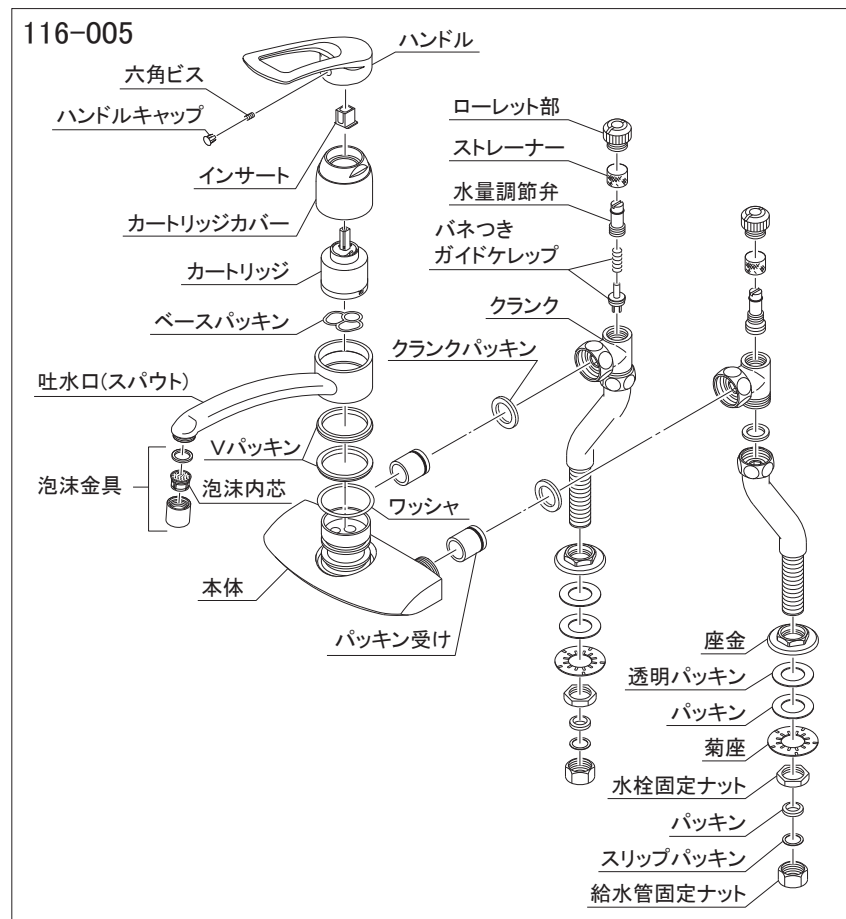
116-005

ハンドル
六角ビス
ハンドルキャップ
インサート
カートリッジカバー
カートリッジ
ベースパッキン
吐水口(スパウト)
泡沫金具
Vパッキン
泡沫内芯
ワッシャ
本体
パッキン受け
クランクパッキン
ローレット部
ストレーナー
水量調節弁
バネつき
ガイドケレップ
クランク
座金
透明パッキン
パッキン
菊座
水栓固定ナット
パッキン
スリップパッキン
給水管固定ナット